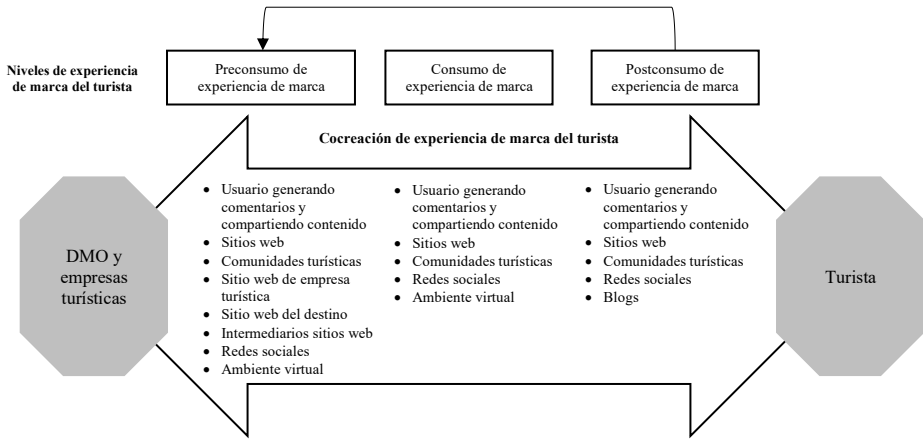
Niveles de experiencia de marca del turista

Preconsumo de experiencia de marca

Consumo de experiencia de marca

Postconsumo de experiencia de marca

Cocreación de experiencia de marca del turista

DMO y empresas turísticas

- Usuario generando comentarios y compartiendo contenido
- Sitios web
- Comunidades turísticas
- Sitio web de empresa turística
- Sitio web del destino
- Intermediarios sitios web
- Redes sociales
- Ambiente virtual

- Usuario generando comentarios y compartiendo contenido
- Sitios web
- Comunidades turísticas
- Redes sociales
- Ambiente virtual

- Usuario generando comentarios y compartiendo contenido
- Sitios web
- Comunidades turísticas
- Redes sociales
- Blogs

Turista